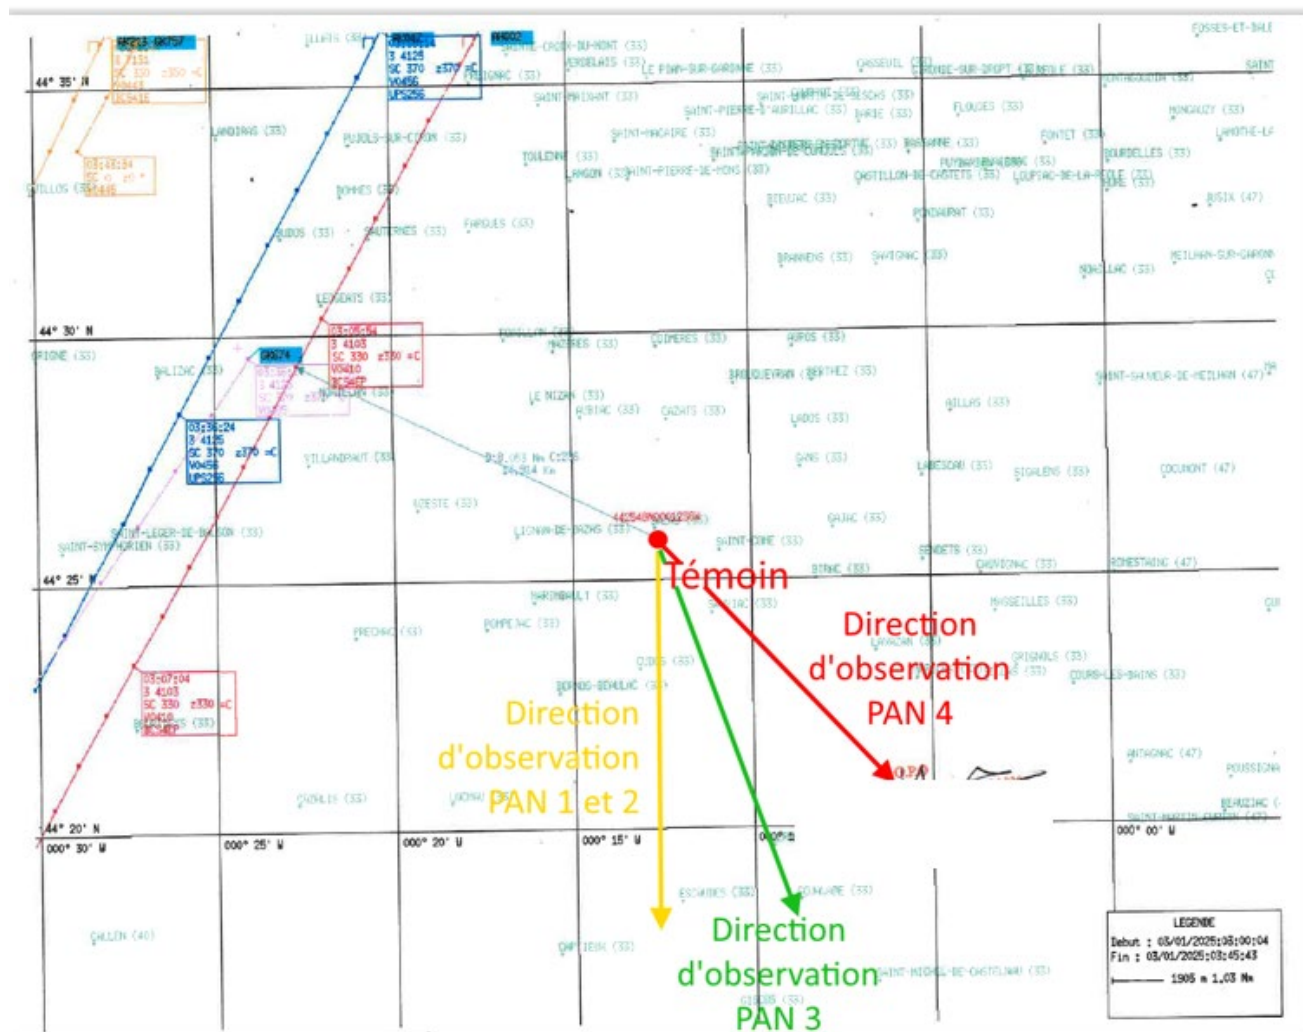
Témoin

Direction d'observation PAN 4

Direction d'observation PAN 1 et 2

Direction d'observation PAN 3

44° 35' N
44° 30' N
44° 25' N
44° 20' N
000° 30' W
000° 25' W
000° 20' W
000° 15' W
000° 00' W

LANDIRAS (33)
PUJOLS-SUR-CIRON (33)
BOMMES (33)
BUDOS (33)
SAUTERNES (33)
FARGUES (33)
LEOGEATS (33)
BALIZAC (33)
VILLANDRAUT (33)
UZESTE (33)
SAINT-LEGER-DE-BALSON (33)
SAINT-SYMPHORIEN (33)
PRECHAC (33)
POMPEJAC (33)
LE NIZAN (33)
CAZATS (33)
COIMERES (33)
AUROS (33)
BRANNENS (33)
BROUQUEYRAN (33)
BERTHEZ (33)
LADOS (33)
GANS (33)
SAINT-COME (33)
BIRAC (33)
SENDETS (33)
GAJAC (33)
SIGALENS (33)
CAUVIGNAC (33)
MASSEILLES (33)
GRIGNOLS (33)
ESCAUDES (33)
GOUALADE (33)
CAPTIEUX (33)
GISCOS (33)
CALLEN (40)
ANTAGNAC (47)
POUSSIGNAC
COCUMONT (47)
RIMBEZ (47)
BIEUJAC (33)
LANGON (33)
TOULENNE (33)
SAINT-MACAIRE (33)
CASSEUIL (33)
FLOUDES (33)
FONTET (33)
BOURDELLES (33)
BUSIX (47)
MEILHAN-SUR-GARONNE (47)
SAINT-SAUVEUR-DE-MEILHAN (47)
AILLAS (33)
LABESCAU (33)
ROAILLAN (33)
MAZERES (33)
AUBIAC (33)
LIGNAN-DE-BAZAS (33)
SAUVIAC (33)
CUDOS (33)
BERNOS-BEAULAC (33)
CAZALIS (33)
ORIGNE (33)
GUILLOS (33)
FOSSES-ET-BALEYSSAC
HURE (33)
PUYBARBAN (33)
SAINT-PIERRE-DE-MONS (33)
CASTILLON-DE-CASTETS (33)
PONDAURAT (33)
SAVIGNAC (33)
LAMOTHE-LANDERRON
MONGAUZY (33)

GRK74
03:36:24 3 4126 SC 370 ±370 =C V0456 UPS256
03:05:54 3 4103 SC 330 ±330 =C V0410 3CSAEP
03:07:04 3 4103 SC 330 ±330 =C V0410 3CSAEP
3 4126 SC 370 ±370 =C V0456 UPS256
03:48:54
D:8.053 Nm C:256 24.914 Km
44154N0001239W

LEGENDE
Debut : 03/01/2025:03:00:04
Fin : 03/01/2025:03:45:43
1905 m 1,03 Nm